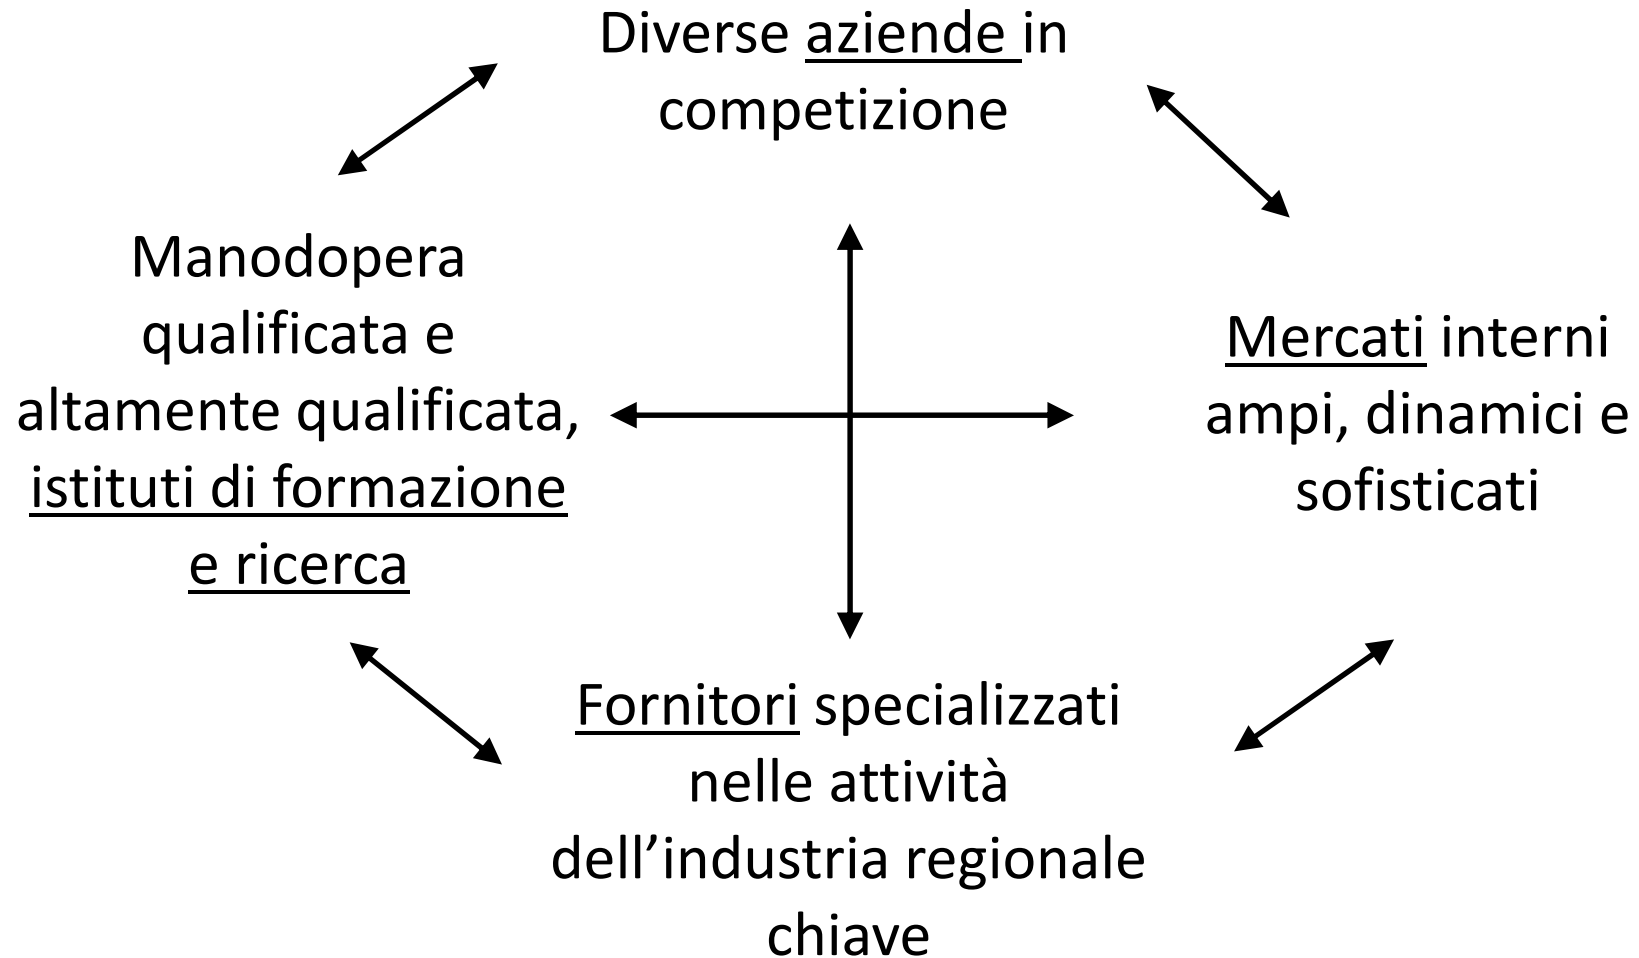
Diverse aziende in competizione

Manodopera qualificata e altamente qualificata, istituti di formazione e ricerca

Mercati interni ampi, dinamici e sofisticati

Fornitori specializzati nelle attività dell’industria regionale chiave